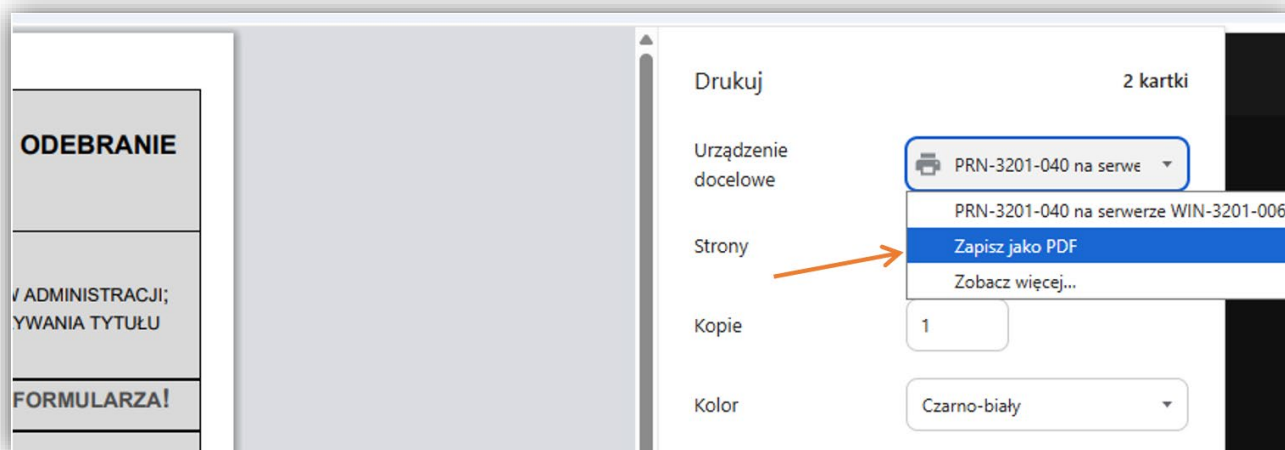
ODEBRANIE

V ADMINISTRACJI;
YWANIA TYTUŁU

FORMULARZA!

Drukuj

2 kartki

Urządzenie docelowe

PRN-3201-040 na serwe

PRN-3201-040 na serwerze WIN-3201-006

Zapisz jako PDF

Zobacz więcej...

Strony

Kopie

1

Kolor

Czarno-biały